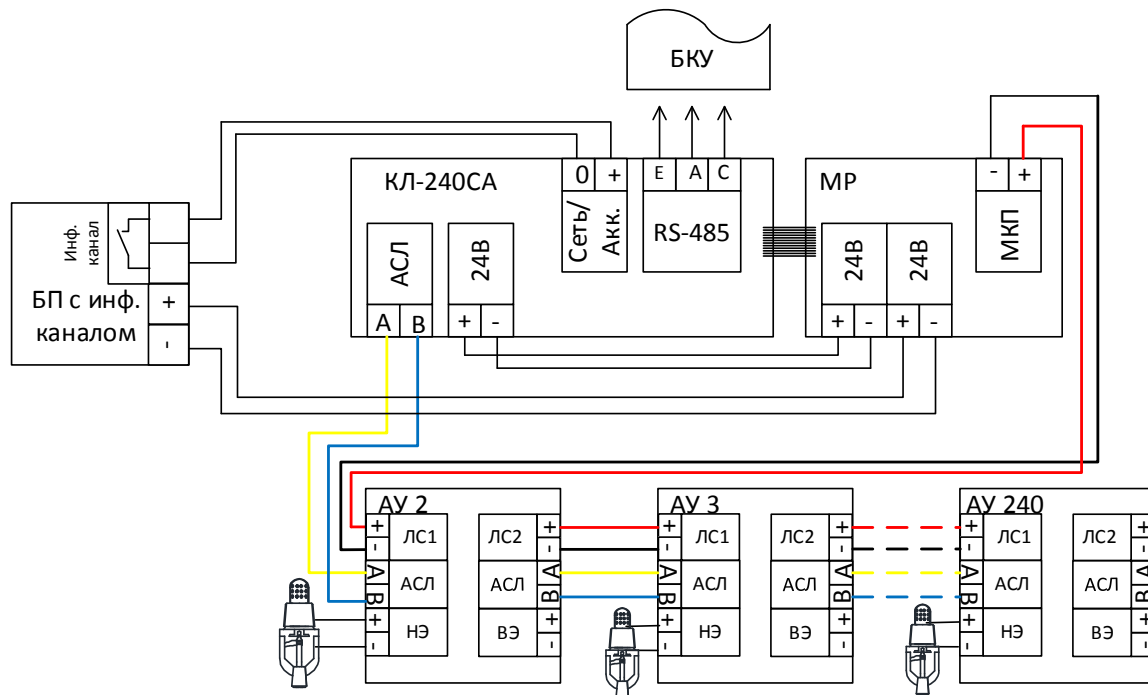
БКУ

КЛ-240СА

0 +

Сеть/ Акк.

E A C

RS-485

АСЛ

24В

A B

+ -

МР

- +

МКП

24В 24В

+ - + -

Инф. канал

БП с инф. каналом

+

-

АУ 2

+ - A B + -

ЛС1

АСЛ

НЭ

ЛС2

АСЛ

ВЭ

+ - A B + -

АУ 3

+ - A B + -

ЛС1

АСЛ

НЭ

ЛС2

АСЛ

ВЭ

+ - A B + -

АУ 240

+ - A B + -

ЛС1

АСЛ

НЭ

ЛС2

АСЛ

ВЭ

+ - A B + -